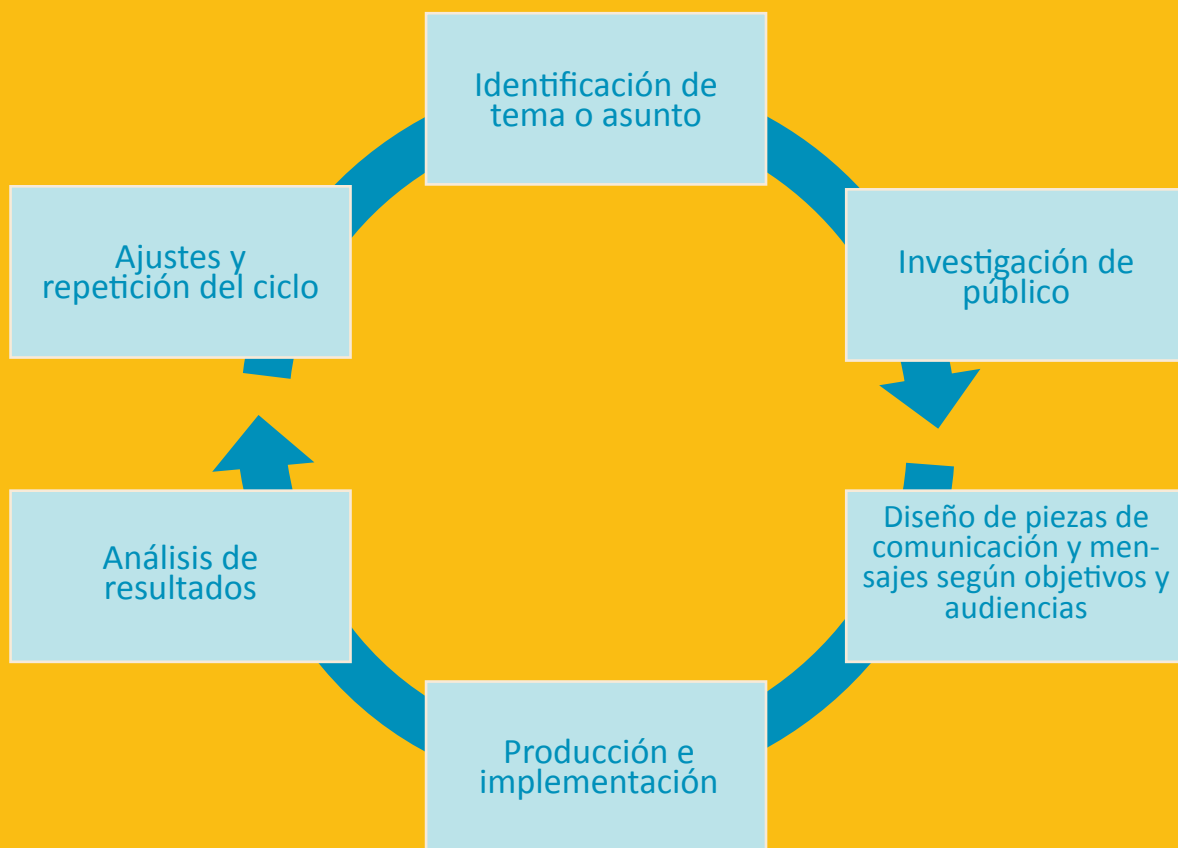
Identificación de tema o asunto

Investigación de público

Diseño de piezas de comunicación y mensajes según objetivos y audiencias

Producción e implementación

Análisis de resultados

Ajustes y repetición del ciclo